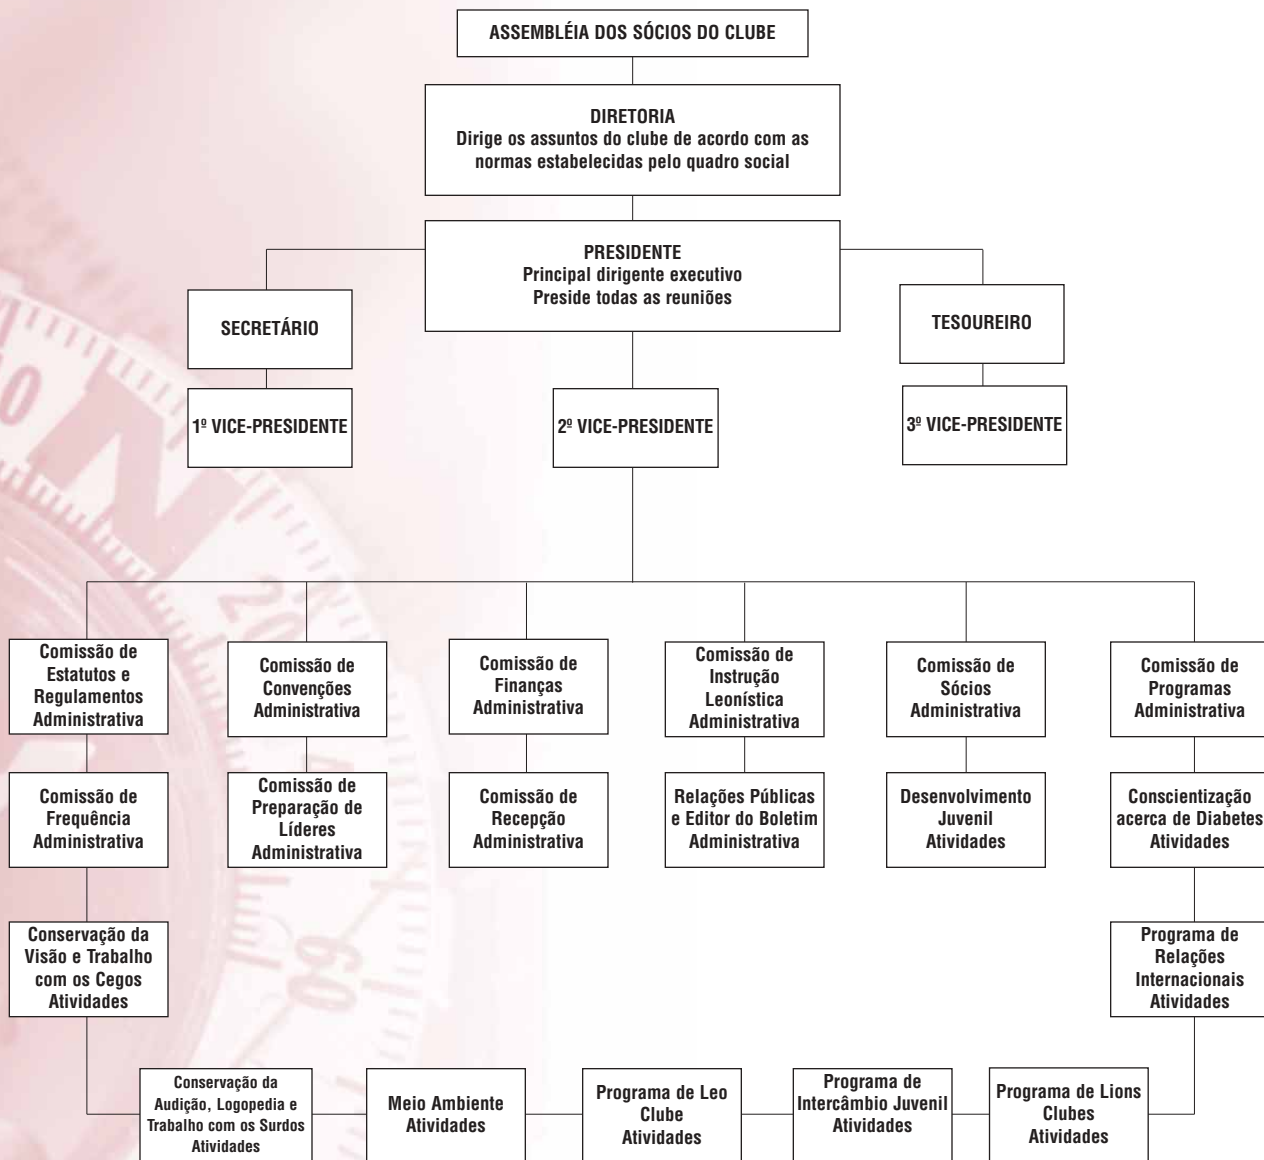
ASSEMBLÉIA DOS SÓCIOS DO CLUBE

DIRETORIA
Dirige os assuntos do clube de acordo com as normas estabelecidas pelo quadro social

PRESIDENTE
Principal dirigente executivo
Preside todas as reuniões

SECRETÁRIO

TESOUREIRO

1º VICE-PRESIDENTE

2º VICE-PRESIDENTE

3º VICE-PRESIDENTE

Comissão de Estatutos e Regulamentos Administrativa

Comissão de Convenções Administrativa

Comissão de Finanças Administrativa

Comissão de Instrução Leonística Administrativa

Comissão de Sócios Administrativa

Comissão de Programas Administrativa

Comissão de Frequência Administrativa

Comissão de Preparação de Líderes Administrativa

Comissão de Recepção Administrativa

Relações Públicas e Editor do Boletim Administrativa

Desenvolvimento Juvenil Atividades

Conscientização acerca de Diabetes Atividades

Conservação da Visão e Trabalho com os Cegos Atividades

Programa de Relações Internacionais Atividades

Conservação da Audição, Logopedia e Trabalho com os Surdos Atividades

Meio Ambiente Atividades

Programa de Leo Clube Atividades

Programa de Intercâmbio Juvenil Atividades

Programa de Lions Clubes Atividades